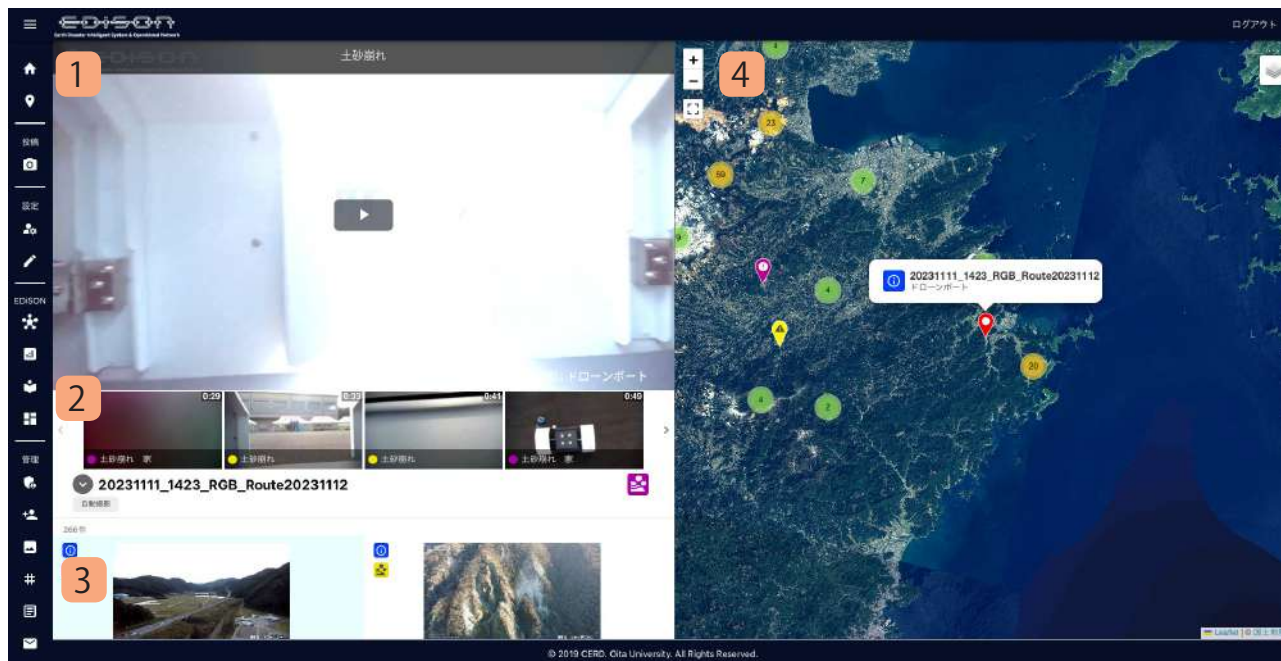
EDISON
Earth Disaster Intelligent System & Operational Network
ログアウト

投稿
設定
EDISON
管理

土砂崩れ

1

ドローンポート

2

0:29
土砂崩れ 家
0:33
土砂崩れ
0:41
土砂崩れ
0:49
土砂崩れ 家

20231111_1423_RGB_Route20231112
自動撮影

266件

3

4

+
−

20231111_1423_RGB_Route20231112
ドローンポート

23
59
7
4
4
2
20

Leaflet | © 国土地理院

© 2019 CERD, Oita University. All Rights Reserved.